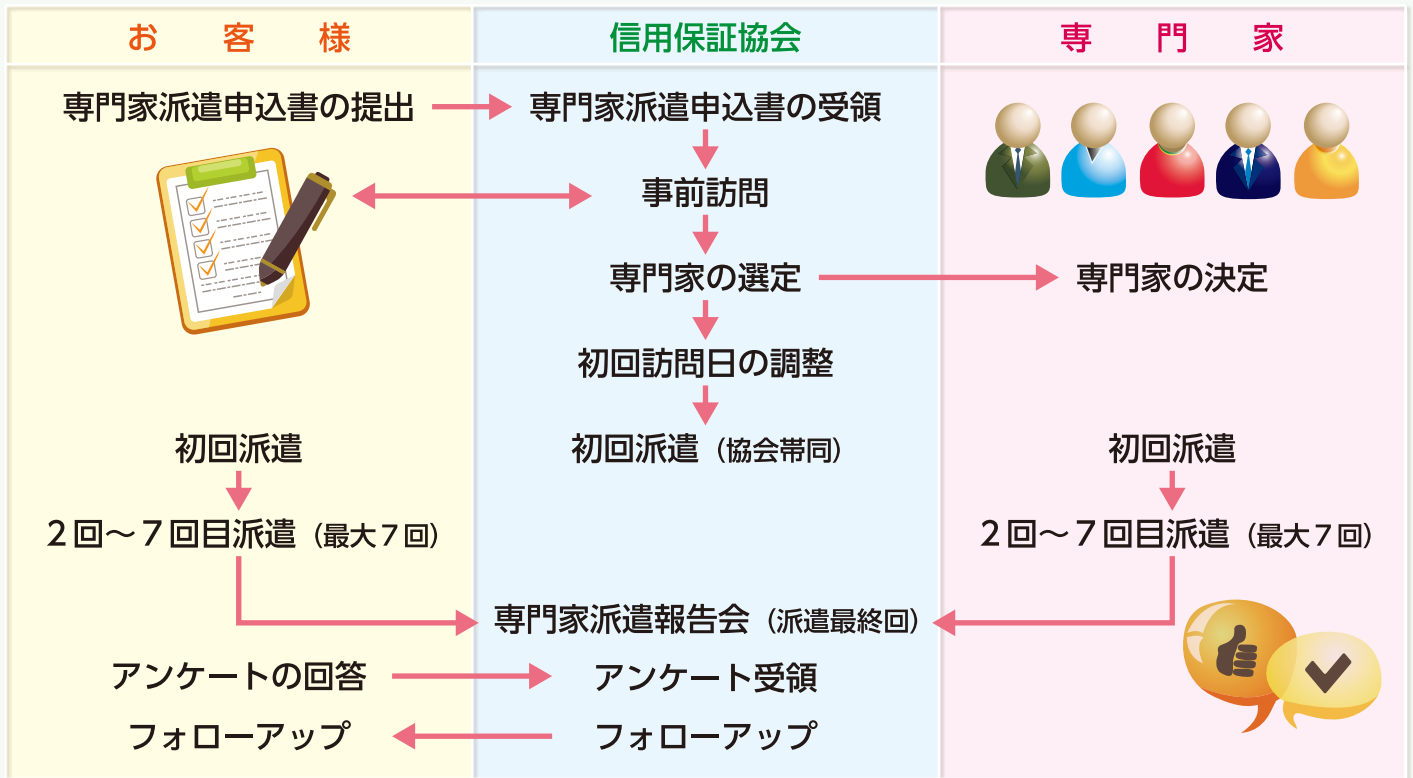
お客様

信用保証協会

専門家

専門家派遣申込書の提出

専門家派遣申込書の受領

事前訪問

専門家の選定

専門家の決定

初回訪問日の調整

初回派遣

初回派遣（協会帯同）

初回派遣

２回～７回目派遣（最大７回）

２回～７回目派遣（最大７回）

専門家派遣報告会（派遣最終回）

アンケートの回答

アンケート受領

フォローアップ

フォローアップ